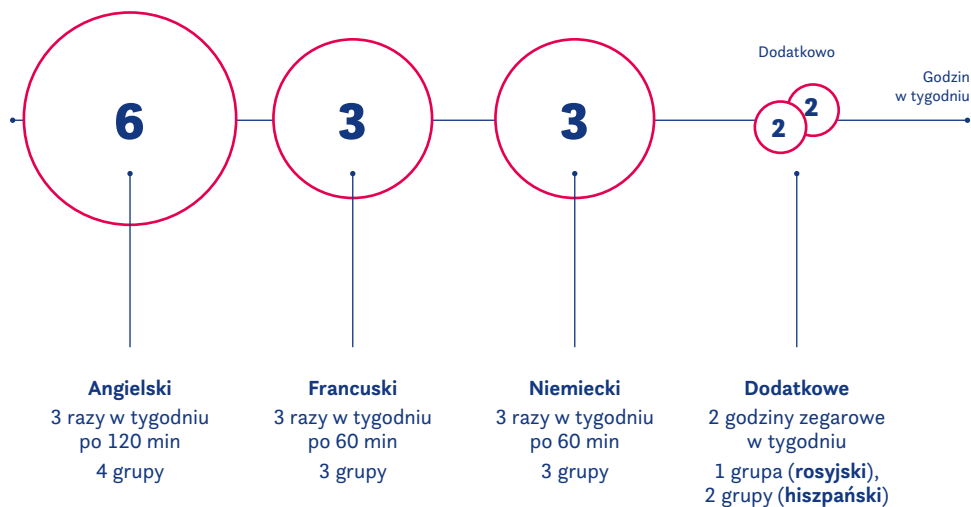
Dodatkowo

Godzin w tygodniu

6

3

3

2

2

Angielski
3 razy w tygodniu
po 120 min
4 grupy

Francuski
3 razy w tygodniu
po 60 min
3 grupy

Niemiecki
3 razy w tygodniu
po 60 min
3 grupy

Dodatkowe
2 godziny zegarowe
w tygodniu
1 grupa (rosyjski),
2 grupy (hiszpański)